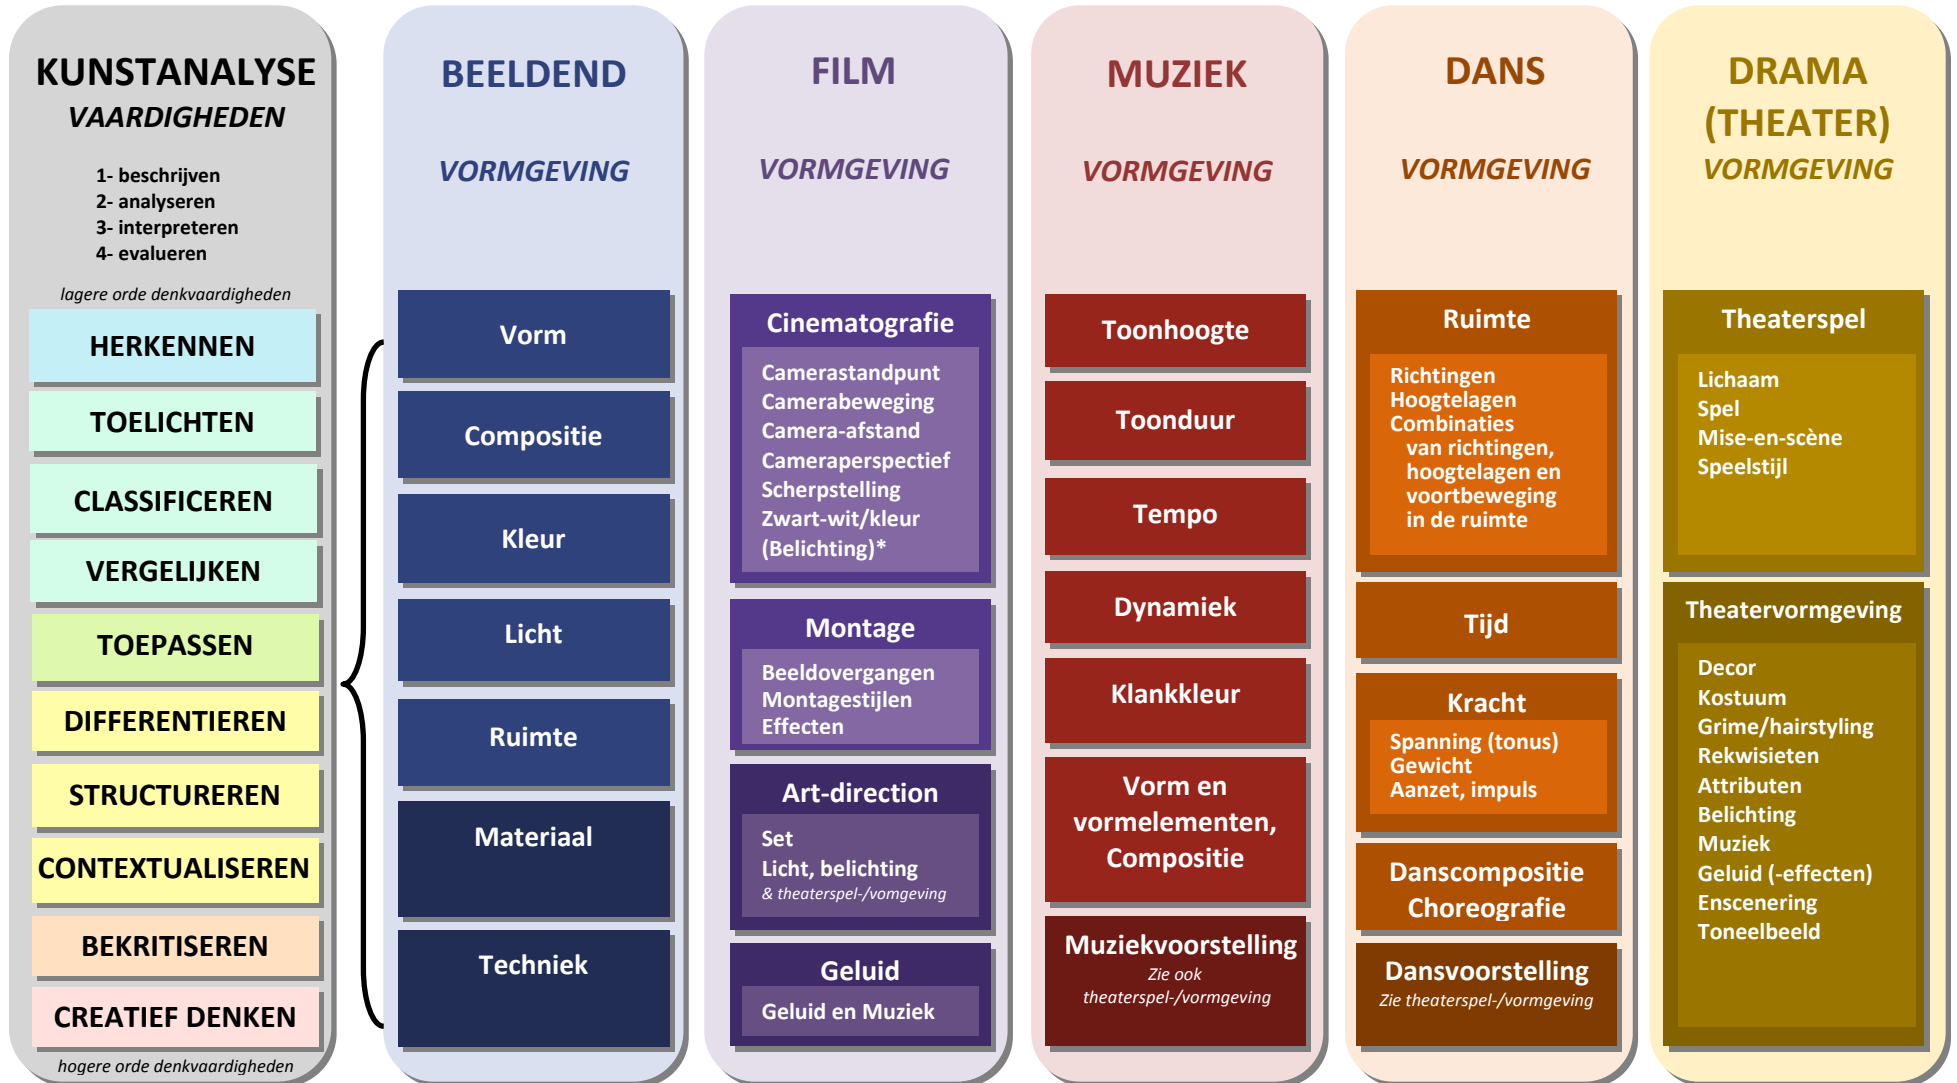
KUNSTANALYSE
VAARDIGHEDEN

1- beschrijven
2- analyseren
3- interpreteren
4- evalueren

lagere orde denkvaardigheden

HERKENNEN
TOELICHTEN
CLASSIFICEREN
VERGELIJKEN
TOEPASSEN
DIFFERENTIEREN
STRUCTUREREN
CONTEXTUALISEREN
BEKRITISEREN
CREATIEF DENKEN

hogere orde denkvaardigheden

BEELDEND
VORMGEVING

Vorm
Compositie
Kleur
Licht
Ruimte
Materiaal
Techniek

FILM
VORMGEVING

Cinematografie
Camerastandpunt
Camerabeweging
Camera-afstand
Cameraperspectief
Scherpstelling
Zwart-wit/kleur
(Belichting)*

Montage
Beeldovergangen
Montagestijlen
Effecten

Art-direction
Set
Licht, belichting
& theaterspel-/vomgeving

Geluid
Geluid en Muziek

MUZIEK
VORMGEVING

Toonhoogte
Toonduur
Tempo
Dynamiek
Klankkleur
Vorm en vormelementen, Compositie
Muziekvoorstelling
Zie ook theaterspel-/vormgeving

DANS
VORMGEVING

Ruimte
Richtingen
Hoogtelagen
Combinaties van richtingen, hoogtelagen en voortbeweging in de ruimte

Tijd

Kracht
Spanning (tonus)
Gewicht
Aanzet, impuls

Danscompositie
Choreografie

Dansvoorstelling
Zie theaterspel-/vormgeving

DRAMA
(THEATER)
VORMGEVING

Theaterspel
Lichaam
Spel
Mise-en-scène
Speelstijl

Theatervormgeving
Decor
Kostuum
Grime/hairstyling
Rekwisieten
Attributen
Belichting
Muziek
Geluid (-effecten)
Enscenering
Toneelbeeld